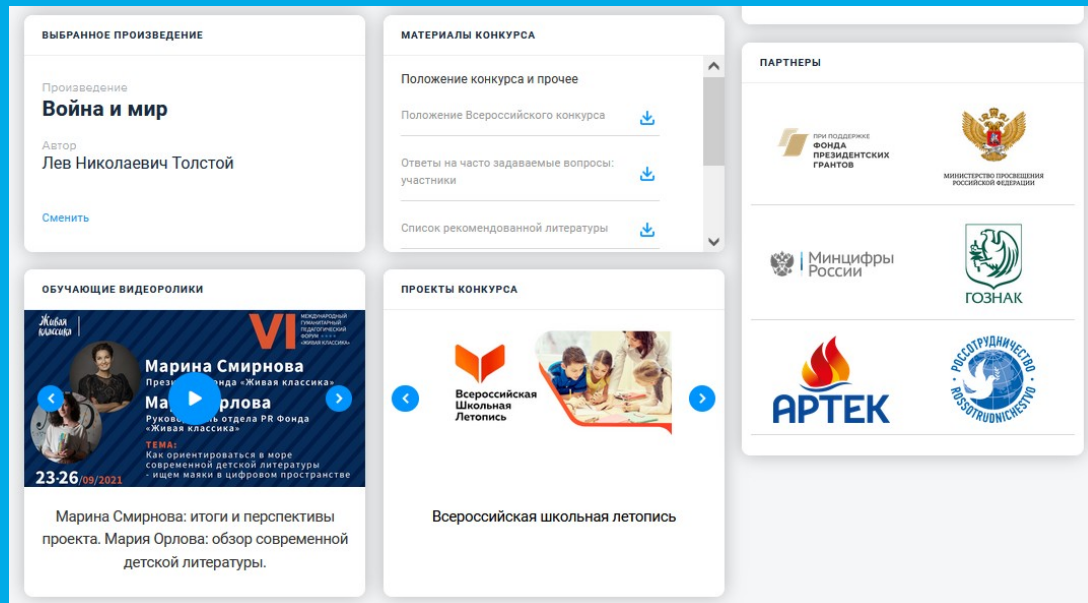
ВЫБРАННОЕ ПРОИЗВЕДЕНИЕ

Произведение
Война и мир

Автор
Лев Николаевич Толстой

Сменить

МАТЕРИАЛЫ КОНКУРСА

Положение конкурса и прочее

Положение Всероссийского конкурса

Ответы на часто задаваемые вопросы: участники

Список рекомендованной литературы

ПАРТНЕРЫ

ПРИ ПОДДЕРЖКЕ ФОНДА ПРЕЗИДЕНТСКИХ ГРАНТОВ

МИНИСТЕРСТВО ПРОСВЕЩЕНИЯ РОССИЙСКОЙ ФЕДЕРАЦИИ

Минцифры России

ГОЗНАК

АРТЕК

РОССОТРУДНИЧЕСТВО ROSSOTRUDNICHESTVO

ОБУЧАЮЩИЕ ВИДЕОРОЛИКИ

Живая классика

VI МЕЖДУНАРОДНЫЙ ГУМАНИТАРНЫЙ ПЕДАГОГИЧЕСКИЙ ФОРУМ «ЖИВАЯ КЛАССИКА»

Марина Смирнова
Прези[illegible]онда "Живая классика"
Ма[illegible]рлова
Руково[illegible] отдела PR Фонда «Живая классика»
ТЕМА:
Как ориентироваться в море современной детской литературы - ищем маяки в цифровом пространстве

23-26/09/2021

Марина Смирнова: итоги и перспективы проекта. Мария Орлова: обзор современной детской литературы.

ПРОЕКТЫ КОНКУРСА

Всероссийская Школьная Летопись

Всероссийская школьная летопись